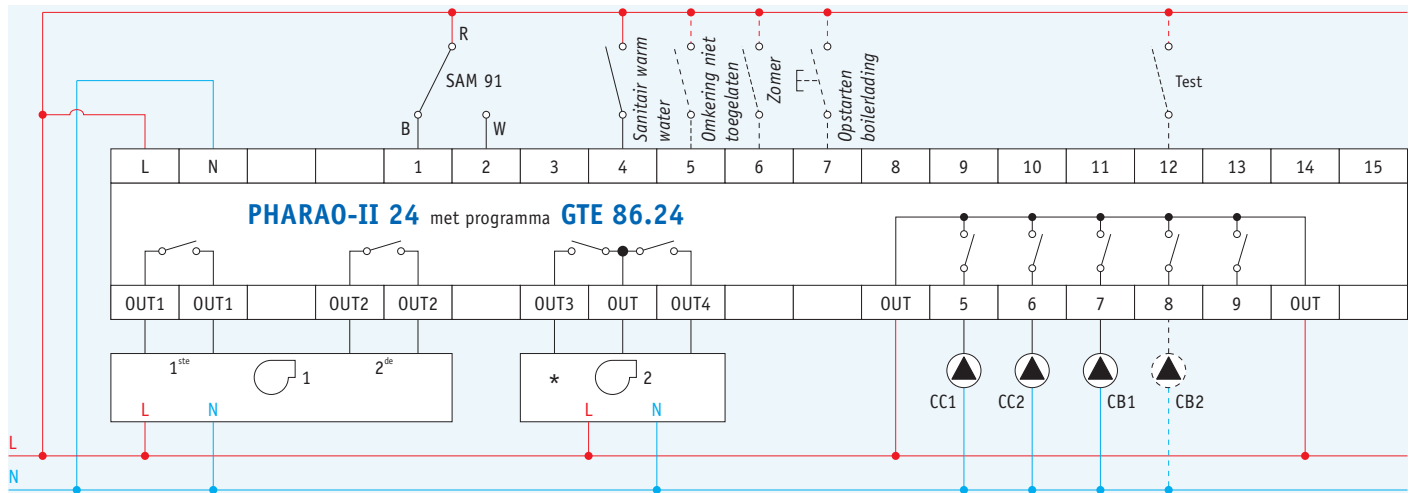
R

SAM 91

B

W

Sanitair warm water

Omkering niet toegelaten

Zomer

Opstarten boilerlading

Test

| L | N | | | 1 | 2 | 3 | 4 | 5 | 6 | 7 | 8 | 9 | 10 | 11 | 12 | 13 | 14 | 15 |
|---|---|---|---|---|---|---|---|---|---|---|---|---|---|---|---|---|---|---|

PHARAO-II 24 met programma GTE 86.24

| OUT1 | OUT1 | | OUT2 | OUT2 | | OUT3 | OUT | OUT4 | | | OUT | 5 | 6 | 7 | 8 | 9 | OUT |
|---|---|---|---|---|---|---|---|---|---|---|---|---|---|---|---|---|---|

$1^{ste}$ 1 $2^{de}$

L N

* 2

L N

CC1 CC2 CB1 CB2

L

N